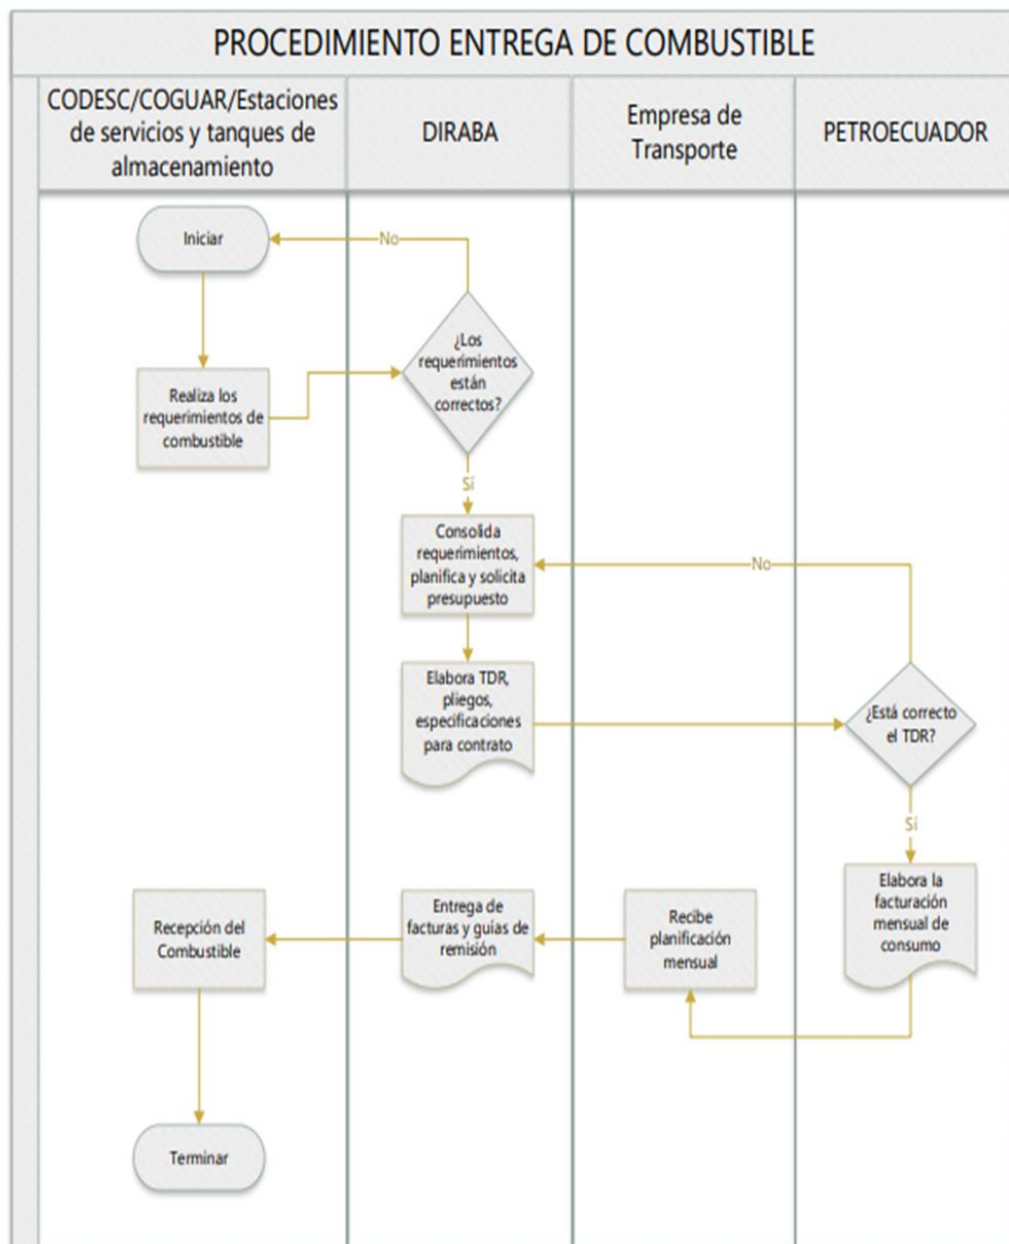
PROCEDIMIENTO ENTREGA DE COMBUSTIBLE

CODESC/COGUAR/Estaciones de servicios y tanques de almacenamiento

DIRABA

Empresa de Transporte

PETROECUADOR

Iniciar

No

¿Los requerimientos están correctos?

Realiza los requerimientos de combustible

Si

Consolida requerimientos, planifica y solicita presupuesto

No

Elabora TDR, pliegos, especificaciones para contrato

¿Está correcto el TDR?

Si

Elabora la facturación mensual de consumo

Recepción del Combustible

Entrega de facturas y guías de remisión

Recibe planificación mensual

Terminar